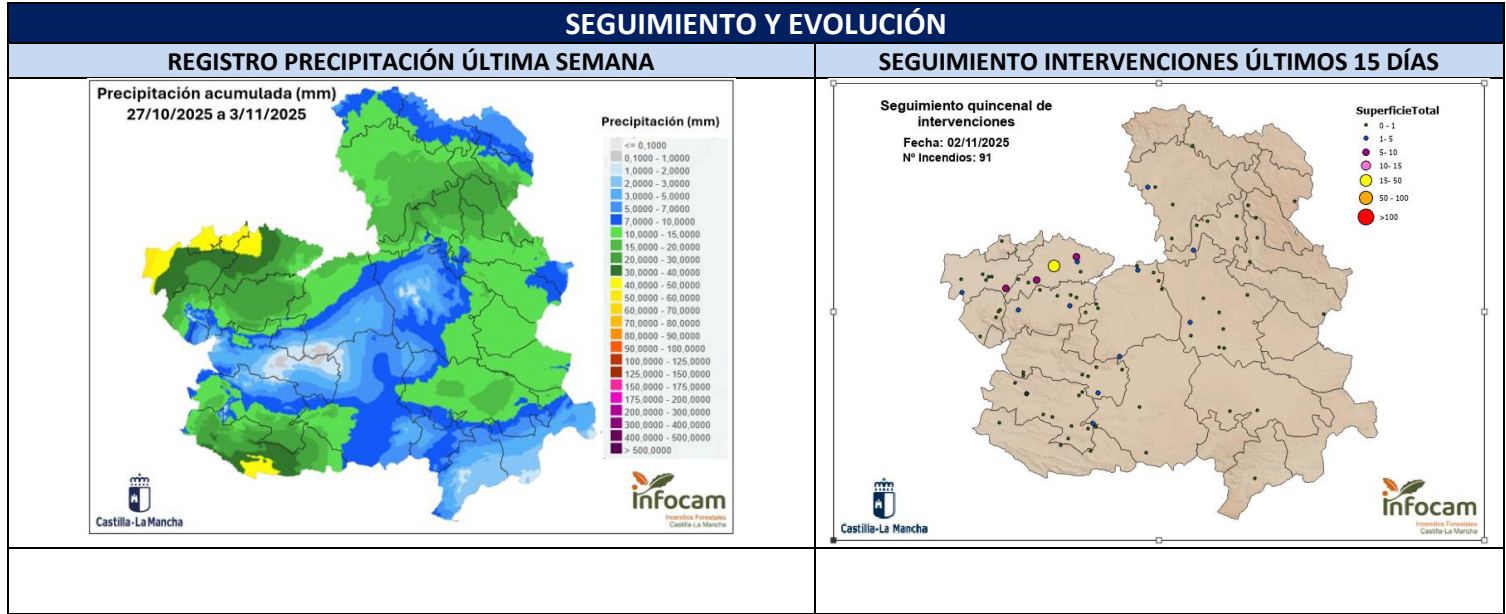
SEGUIMIENTO Y EVOLUCIÓN

| REGISTRO PRECIPITACIÓN ÚLTIMA SEMANA | SEGUIMIENTO INTERVENCIONES ÚLTIMOS 15 DÍAS |
|---|---|
| Precipitación acumulada (mm) 27/10/2025 a 3/11/2025 Precipitación (mm) <= 0,1000 0,1000 - 1,0000 1,0000 - 2,0000 2,0000 - 3,0000 3,0000 - 5,0000 5,0000 - 7,0000 7,0000 - 10,0000 10,0000 - 15,0000 15,0000 - 20,0000 20,0000 - 30,0000 30,0000 - 40,0000 40,0000 - 50,0000 50,0000 - 60,0000 60,0000 - 70,0000 70,0000 - 80,0000 80,0000 - 90,0000 90,0000 - 100,0000 100,0000 - 125,0000 125,0000 - 150,0000 150,0000 - 175,0000 175,0000 - 200,0000 200,0000 - 300,0000 300,0000 - 400,0000 400,0000 - 500,0000 > 500,0000 Castilla-La Mancha infocam Incendios Forestales Castilla-La Mancha | Seguimiento quincenal de intervenciones Fecha: 02/11/2025 Nº Incendios: 91 SuperficieTotal 0 - 1 1- 5 5- 10 10- 15 15- 50 50 - 100 >100 Castilla-La Mancha infocam Incendios Forestales Castilla-La Mancha |
| | |